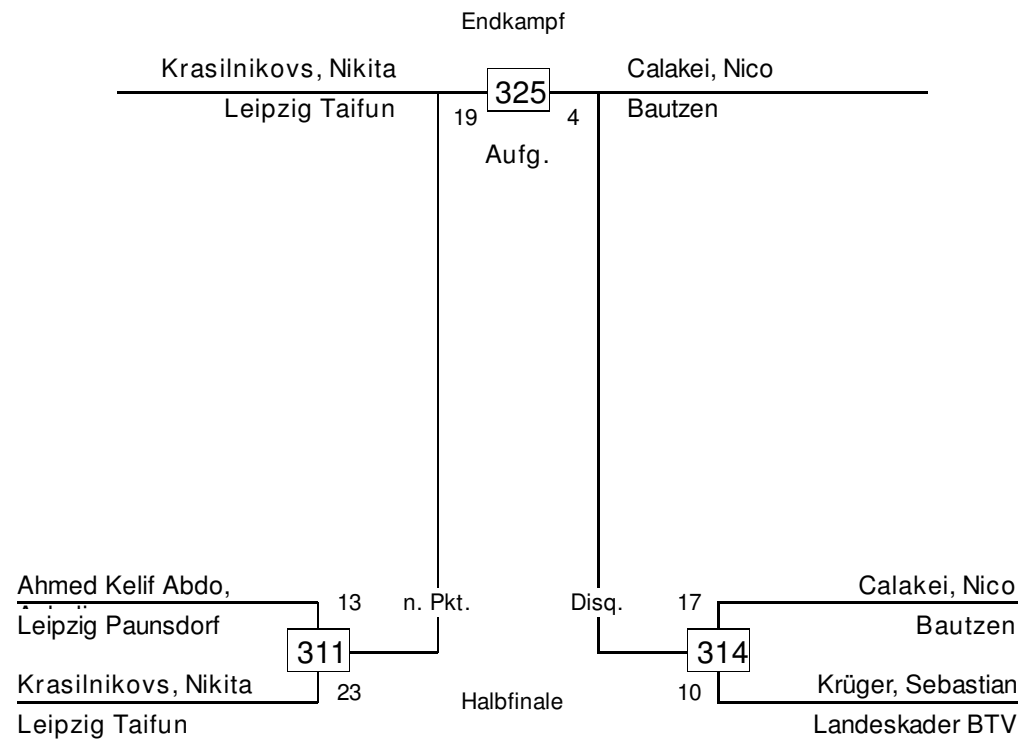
Endkampf

Krasilnikovs, Nikita
Leipzig Taifun
325
19
4
Calakei, Nico
Bautzen
Aufg.

Ahmed Kelif Abdo, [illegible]
Leipzig Paunsdorf
13
311
Krasilnikovs, Nikita
Leipzig Taifun
23
n. Pkt.

Disq.
Calakei, Nico
Bautzen
17
314
Krüger, Sebastian
Landeskader BTV
10

Halbfinale